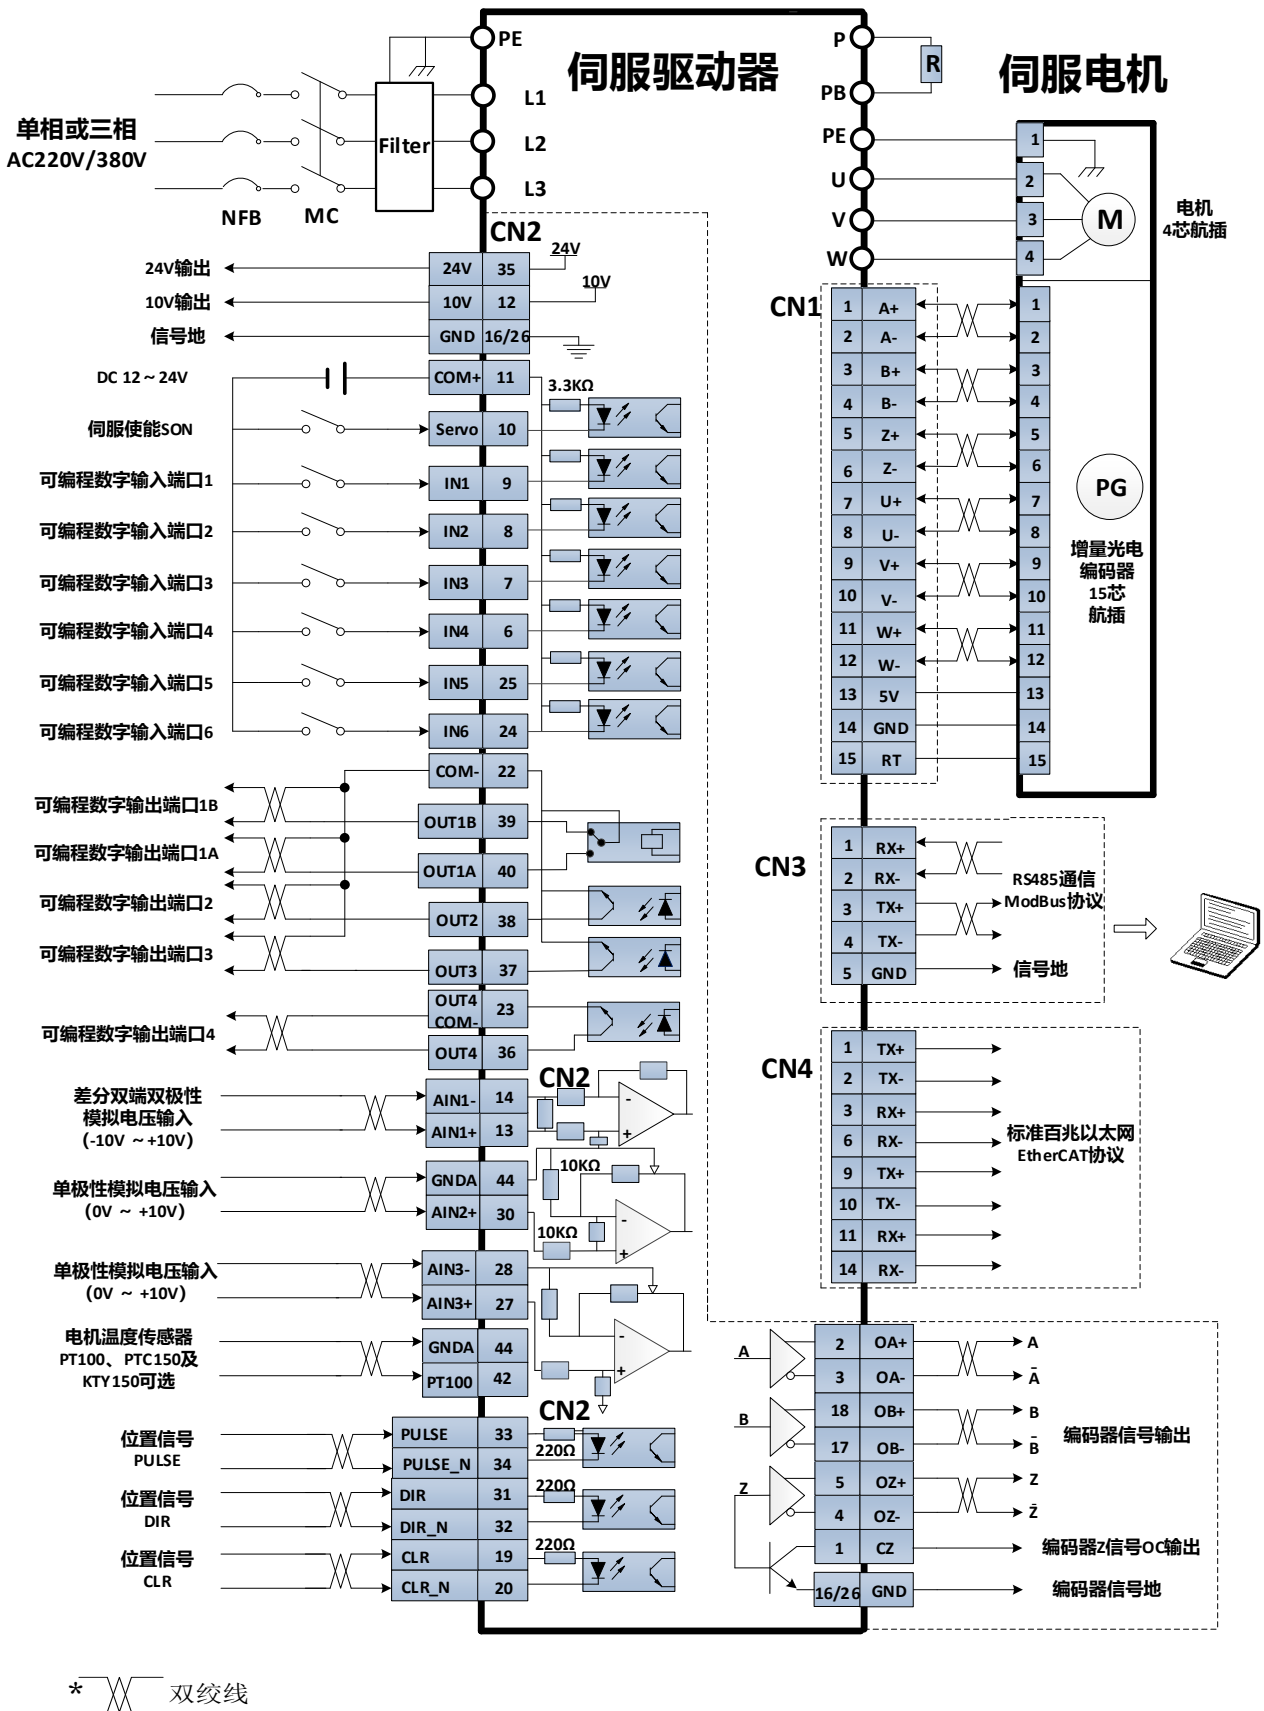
PE
L1
L2
L3
伺服驱动器
P
R
PB
PE
U
V
W
伺服电机
单相或三相
AC220V/380V
Filter
NFB
MC
CN2

| 24V | 35 |
|---|---|
| 10V | 12 |
| GND | 16/26 |
| COM+ | 11 |
| Servo | 10 |
| IN1 | 9 |
| IN2 | 8 |
| IN3 | 7 |
| IN4 | 6 |
| IN5 | 25 |
| IN6 | 24 |
| COM- | 22 |
| OUT1B | 39 |
| OUT1A | 40 |
| OUT2 | 38 |
| OUT3 | 37 |
| OUT4 COM- | 23 |
| OUT4 | 36 |

24V
10V
3.3KΩ
24V输出
10V输出
信号地
DC 12～24V
伺服使能SON
可编程数字输入端口1
可编程数字输入端口2
可编程数字输入端口3
可编程数字输入端口4
可编程数字输入端口5
可编程数字输入端口6
可编程数字输出端口1B
可编程数字输出端口1A
可编程数字输出端口2
可编程数字输出端口3
可编程数字输出端口4

CN2

| AIN1- | 14 |
|---|---|
| AIN1+ | 13 |
| GNDA | 44 |
| AIN2+ | 30 |
| AIN3- | 28 |
| AIN3+ | 27 |
| GNDA | 44 |
| PT100 | 42 |

10KΩ
10KΩ
差分双端双极性模拟电压输入
(-10V ～+10V)
单极性模拟电压输入
(0V ～ +10V)
单极性模拟电压输入
(0V ～ +10V)
电机温度传感器
PT100、PTC150及KTY150可选

CN2

| PULSE | 33 |
|---|---|
| PULSE_N | 34 |
| DIR | 31 |
| DIR_N | 32 |
| CLR | 19 |
| CLR_N | 20 |

220Ω
220Ω
220Ω
位置信号
PULSE
位置信号
DIR
位置信号
CLR

1
2
3
4
M
电机
4芯航插

CN1

| 1 | A+ |
|---|---|
| 2 | A- |
| 3 | B+ |
| 4 | B- |
| 5 | Z+ |
| 6 | Z- |
| 7 | U+ |
| 8 | U- |
| 9 | V+ |
| 10 | V- |
| 11 | W+ |
| 12 | W- |
| 13 | 5V |
| 14 | GND |
| 15 | RT |

1 2 3 4 5 6 7 8 9 10 11 12 13 14 15
PG
增量光电编码器
15芯
航插

CN3

| 1 | RX+ |
|---|---|
| 2 | RX- |
| 3 | TX+ |
| 4 | TX- |
| 5 | GND |

RS485通信
ModBus协议
信号地

CN4

| 1 | TX+ |
|---|---|
| 2 | TX- |
| 3 | RX+ |
| 6 | RX- |
| 9 | TX+ |
| 10 | TX- |
| 11 | RX+ |
| 14 | RX- |

标准百兆以太网
EtherCAT协议

A
B
Z

| 2 | OA+ |
|---|---|
| 3 | OA- |
| 18 | OB+ |
| 17 | OB- |
| 5 | OZ+ |
| 4 | OZ- |
| 1 | CZ |
| 16/26 | GND |

A
$\bar{A}$
B
$\bar{B}$
Z
$\bar{Z}$
编码器信号输出
编码器Z信号OC输出
编码器信号地

* 双绞线